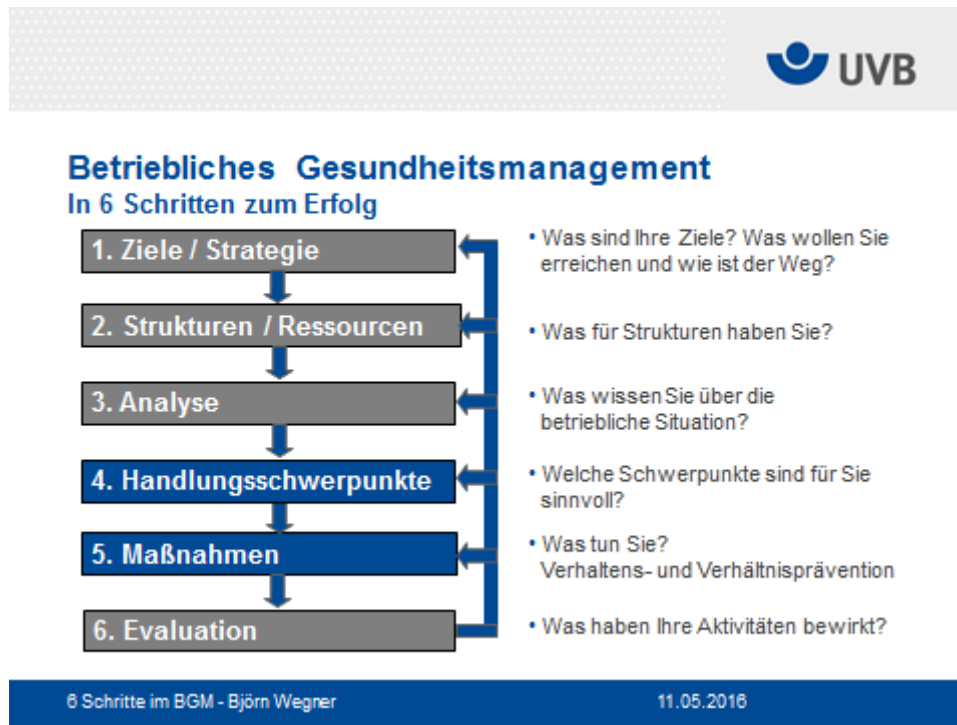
UVB

Betriebliches Gesundheitsmanagement
In 6 Schritten zum Erfolg

1. Ziele / Strategie

2. Strukturen / Ressourcen

3. Analyse

4. Handlungsschwerpunkte

5. Maßnahmen

6. Evaluation

• Was sind Ihre Ziele? Was wollen Sie erreichen und wie ist der Weg?

• Was für Strukturen haben Sie?

• Was wissen Sie über die betriebliche Situation?

• Welche Schwerpunkte sind für Sie sinnvoll?

• Was tun Sie? Verhaltens- und Verhältnisprävention

• Was haben Ihre Aktivitäten bewirkt?

6 Schritte im BGM - Björn Wegner

11.05.2016